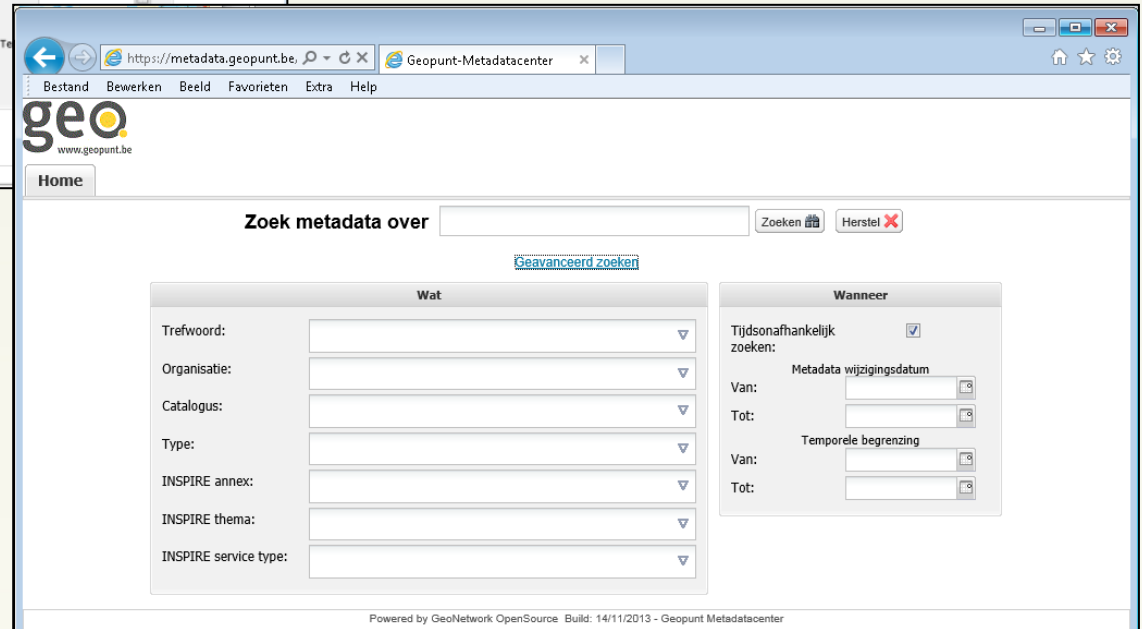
https://metadata.geopunt.be,

Geopunt-Metadatacenter

Bestand Bewerken Beeld Favorieten Extra Help

geo
www.geopunt.be

Home

Zoek metadata over

Zoeken

Herstel

Geavanceerd zoeken

Wat

Trefwoord:

Organisatie:

Catalogus:

Type:

INSPIRE annex:

INSPIRE thema:

INSPIRE service type:

Wanneer

Tijdsonafhankelijk zoeken:

Metadata wijzigingsdatum

Van:

Tot:

Temporele begrenzing

Van:

Tot:

Powered by GeoNetwork OpenSource Build: 14/11/2013 - Geopunt Metadatacenter